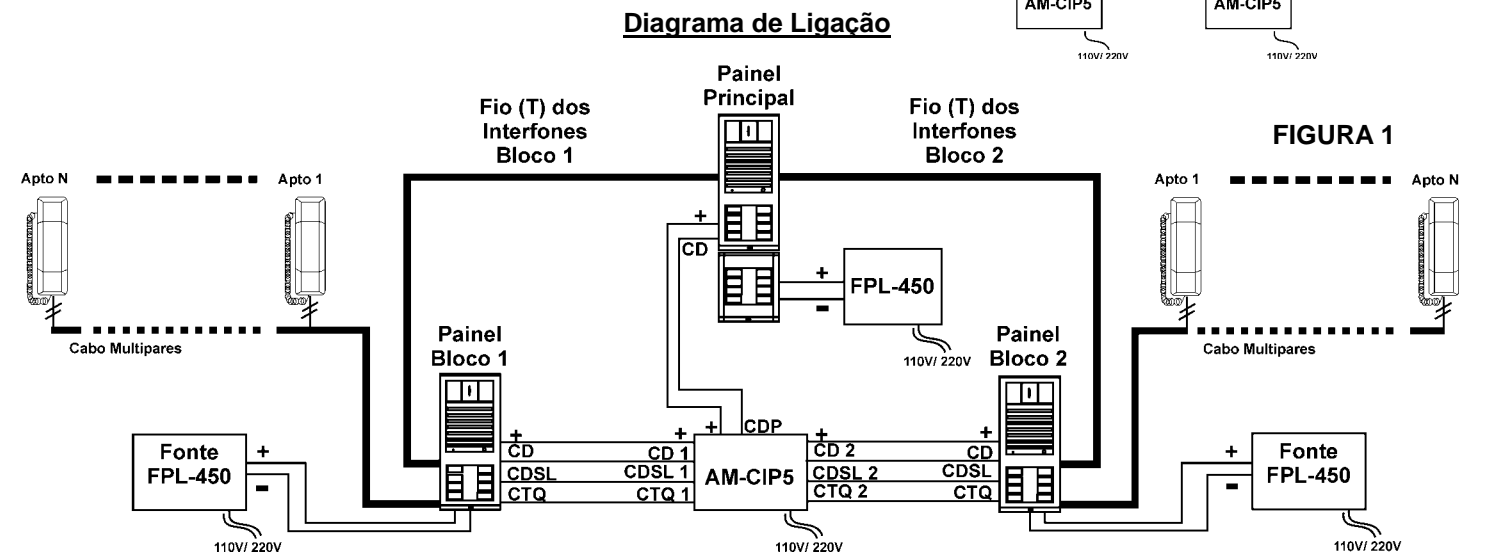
AM-CIP5
110V/ 220V
AM-CIP5
110V/ 220V

Diagrama de Ligação

FIGURA 1

Painel Principal

Fio (T) dos Interfones Bloco 1

Fio (T) dos Interfones Bloco 2

Apto N
Apto 1
Apto 1
Apto N

+
CD
+
FPL-450
-
110V/ 220V

Cabo Multipares
Cabo Multipares

Painel Bloco 1
Painel Bloco 2

Fonte FPL-450
+
-
110V/ 220V

+
CD
CDSL
CTQ

+
CD 1
CDSL 1
CTQ 1

+
CDP
AM-CIP5
110V/ 220V

+
CD 2
CDSL 2
CTQ 2

+
CD
CDSL
CTQ

+
-
Fonte FPL-450
110V/ 220V